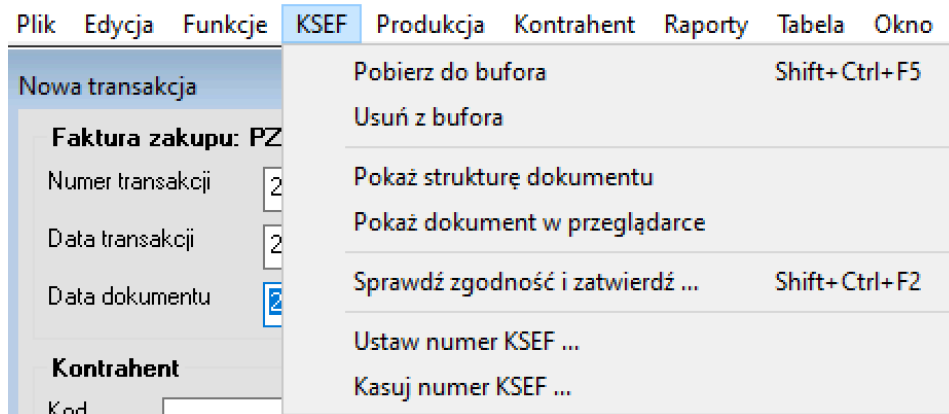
Plik Edycja Funkcje KSEF Produkcja Kontrahent Raporty Tabela Okno

Nowa transakcja

Faktura zakupu: PZ

Numer transakcji 2

Data transakcji 2

Data dokumentu 2

Kontrahent

Kod

Pobierz do bufora Shift+Ctrl+F5

Usuń z bufora

Pokaż strukturę dokumentu

Pokaż dokument w przeglądarce

Sprawdź zgodność i zatwierdź ... Shift+Ctrl+F2

Ustaw numer KSEF ...

Kasuj numer KSEF ...